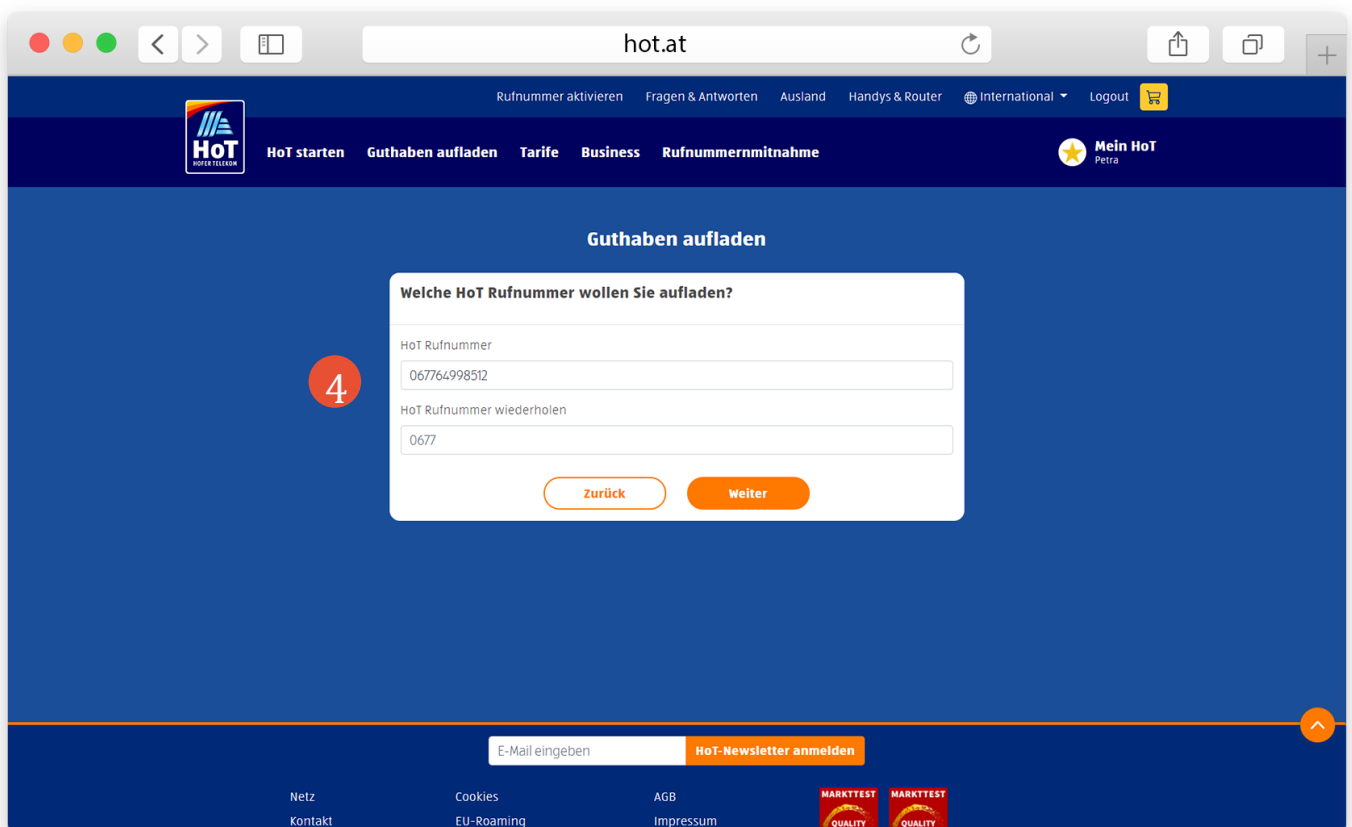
hot.at

Rufnummer aktivieren Fragen & Antworten Ausland Handys & Router International Logout

HoT
HOFER TELEKOM

HoT starten Guthaben aufladen Tarife Business Rufnummernmitnahme

Mein HoT
Petra

Guthaben aufladen

Welche HoT Rufnummer wollen Sie aufladen?

4

HoT Rufnummer
067764998512

HoT Rufnummer wiederholen
0677

Zurück Weiter

E-Mail eingeben HoT-Newsletter anmelden

Netz
Kontakt

Cookies
EU-Roaming

AGB
Impressum

MARKTTEST
QUALITY

MARKTTEST
QUALITY